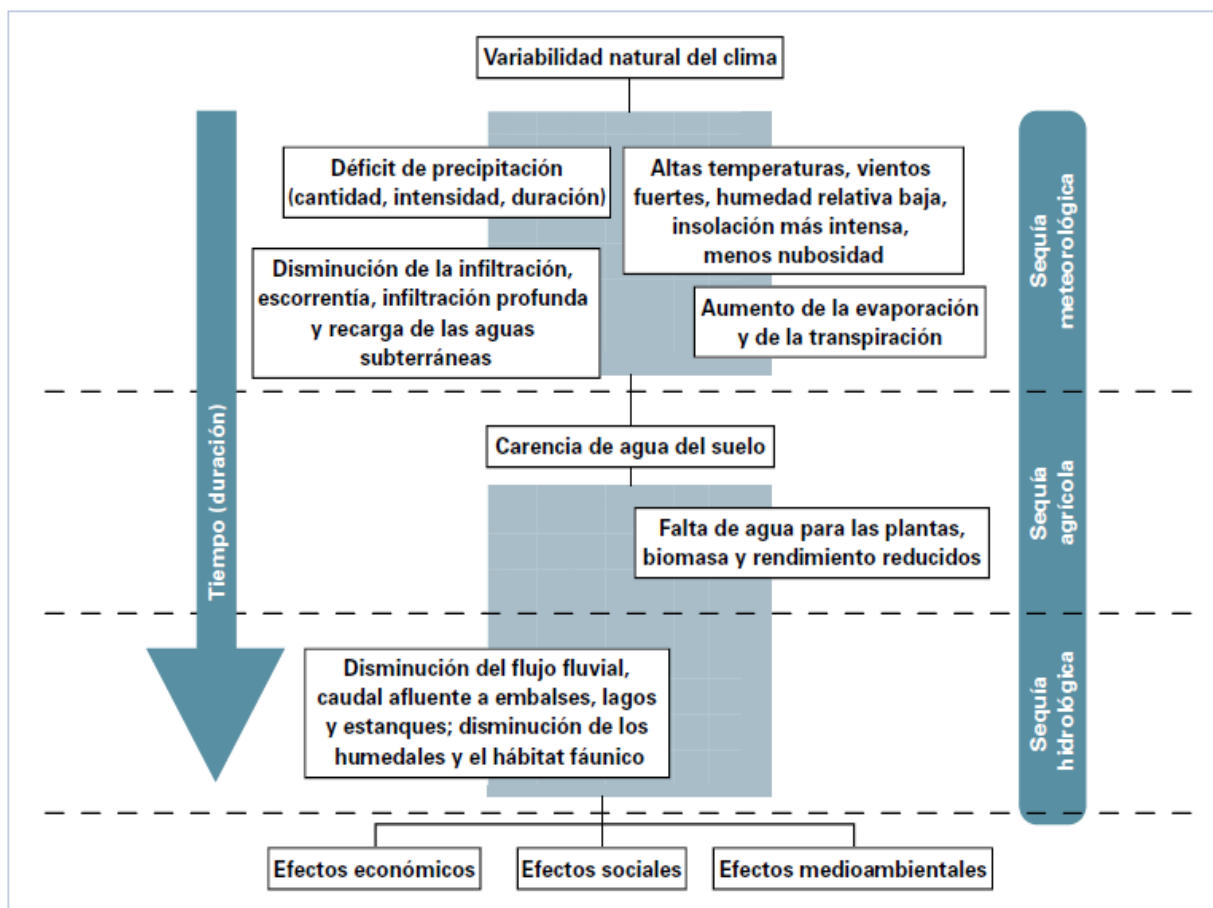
Variabilidad natural del clima

Tiempo (duración)

Déficit de precipitación (cantidad, intensidad, duración)

Altas temperaturas, vientos fuertes, humedad relativa baja, insolación más intensa, menos nubosidad

Disminución de la infiltración, escorrentía, infiltración profunda y recarga de las aguas subterráneas

Aumento de la evaporación y de la transpiración

Sequía meteorológica

Carencia de agua del suelo

Falta de agua para las plantas, biomasa y rendimiento reducidos

Sequía agrícola

Disminución del flujo fluvial, caudal afluente a embalses, lagos y estanques; disminución de los humedales y el hábitat fáunico

Sequía hidrológica

Efectos económicos

Efectos sociales

Efectos medioambientales